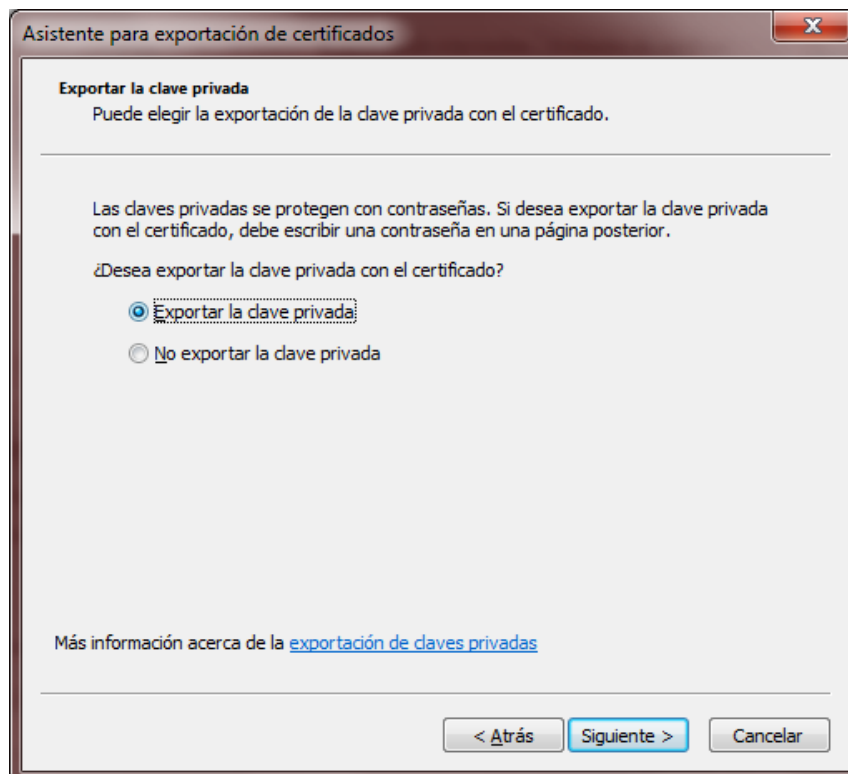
Asistente para exportación de certificados

Exportar la clave privada
Puede elegir la exportación de la clave privada con el certificado.

Las claves privadas se protegen con contraseñas. Si desea exportar la clave privada con el certificado, debe escribir una contraseña en una página posterior.

¿Desea exportar la clave privada con el certificado?

Exportar la clave privada

No exportar la clave privada

Más información acerca de la exportación de claves privadas

< Atrás | Siguiente > | Cancelar